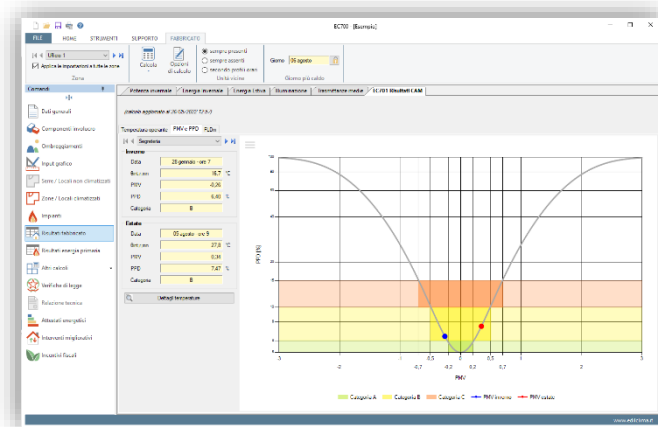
EC700 [Esempio]

FILE HOME STRUMENTI SUPPORTO FABBRICATO

Ufficio 1
Applica le impostazioni a tutte le zone
Zona

Calcola
Opzioni di calcolo

sempre presenti
sempre assenti
secondo profilo orari
Unità vicine

Giorno 05 agosto
Giorno più caldo

Comandi

Dati generali
Componenti involucro
Ombreggiamenti
Input grafico
Zone / Locali non climatizzati
Zone / Locali climatizzati
Impianti
Risultati fabbisogno
Risultati energia primaria
Altri calcoli
Verifiche di legge
Relazione tecnica
Attestati energetici
Interventi migliorativi
Incentivi fiscali

Potenza invernale | Energia invernale | Energia utile | Illuminazione | Inerziatrice media | EC701 Risultati CAM

Calcolo aggiornato al 20/05/2022 12:0:3

Temperature operanti | PMV e PPD | PLDm

Segreteria

Inverno
Data 20 gennaio - ore 7
θint,min 16,7 °C
PMV -0,36
PPD 8,40 %
Categoria B

Estate
Data 05 agosto - ore 9
θint,max 27,8 °C
PMV 0,31
PPD 7,47 %
Categoria B

Dettagli temperature

PPD [%]
100 90 80 70 60 50 40 30 20 15 10 5 0
-3 -2 -1 -0,7 -0,5 -0,2 0 0,2 0,5 0,7 1 2 3
PMV

Categoria A Categoria B Categoria C PMV inverno PMV estate

www.edilclima.it